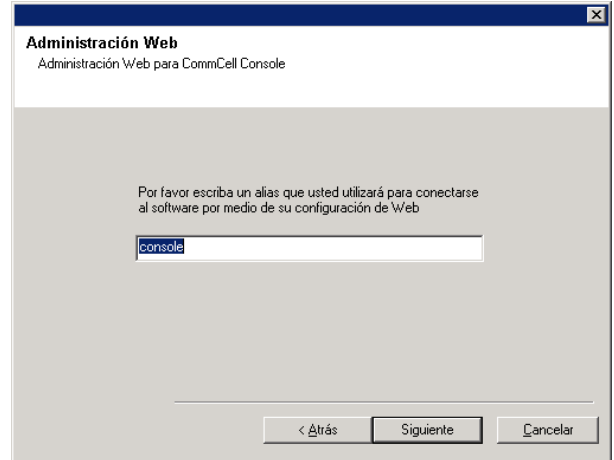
Administración Web
Administración Web para CommCell Console

Por favor escriba un alias que usted utilizará para conectarse al software por medio de su configuración de Web

console

< Atrás
Siguiente
Cancelar